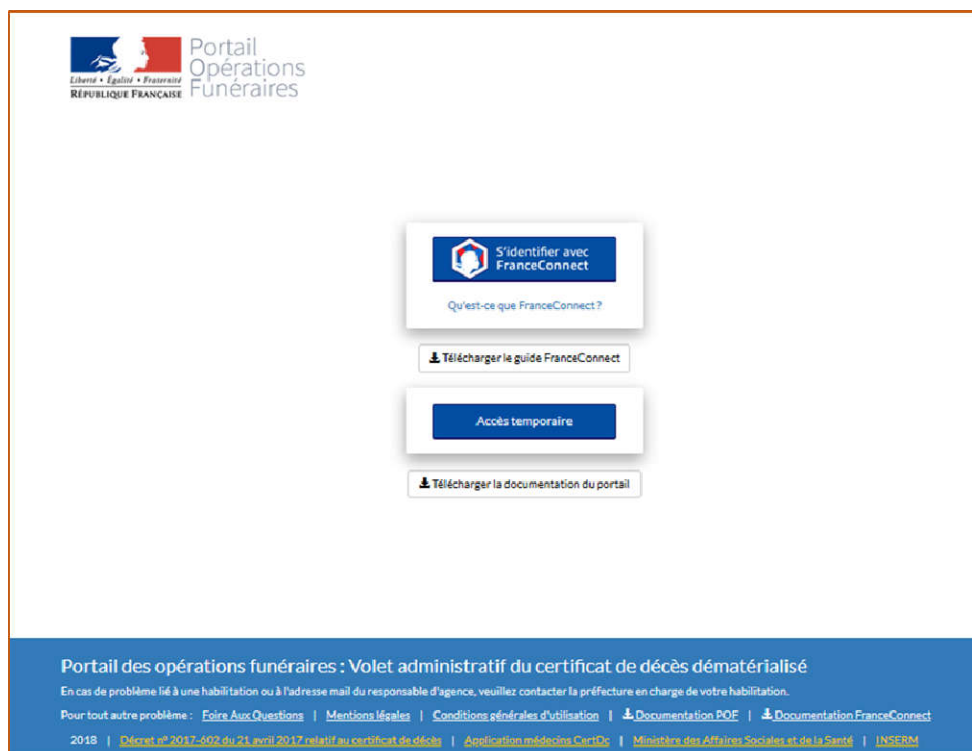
Liberté • Égalité • Fraternité
RÉPUBLIQUE FRANÇAISE

Portail Opérations Funéraires

S'identifier avec FranceConnect

Qu'est-ce que FranceConnect ?

Télécharger le guide FranceConnect

Accès temporaire

Télécharger la documentation du portail

Portail des opérations funéraires : Volet administratif du certificat de décès dématérialisé

En cas de problème lié à une habilitation ou à l'adresse mail du responsable d'agence, veuillez contacter la préfecture en charge de votre habilitation.

Pour tout autre problème : Foire Aux Questions | Mentions légales | Conditions générales d'utilisation | Documentation POF | Documentation FranceConnect

2018 | Décret n° 2017-602 du 21 avril 2017 relatif au certificat de décès | Application médecins CertDc | Ministère des Affaires Sociales et de la Santé | INSERM